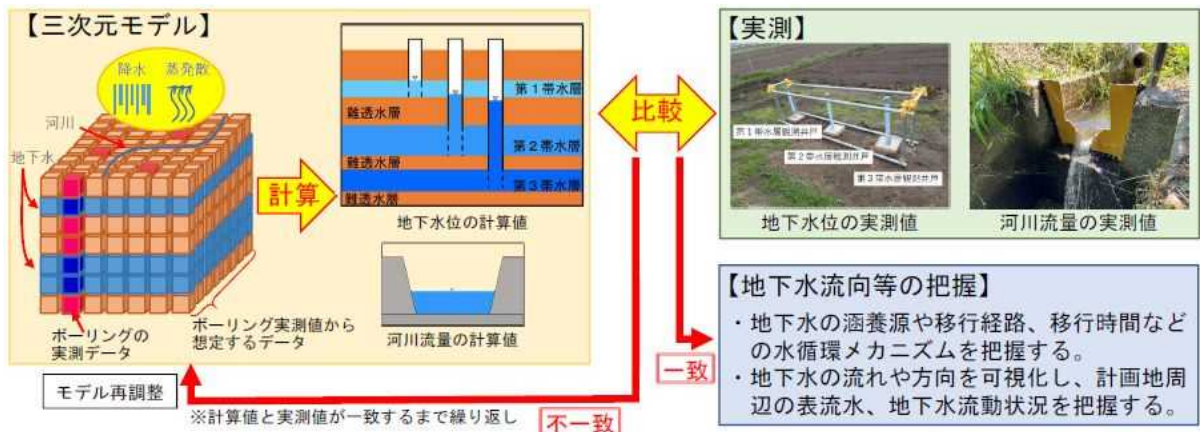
【三次元モデル】

降水　蒸発散

河川

地下水

ボーリングの実測データ

ボーリング実測値から想定するデータ

計算

第１帯水層

難透水層

第２帯水層

難透水層

第３帯水層

難透水層

地下水位の計算値

河川流量の計算値

比較

【実測】

第１帯水層観測井戸

第２帯水層観測井戸

第３帯水層観測井戸

地下水位の実測値

河川流量の実測値

【地下水流向等の把握】

・地下水の涵養源や移行経路、移行時間などの水循環メカニズムを把握する。

・地下水の流れや方向を可視化し、計画地周辺の表流水、地下水流動状況を把握する。

一致

モデル再調整

※計算値と実測値が一致するまで繰り返し

不一致